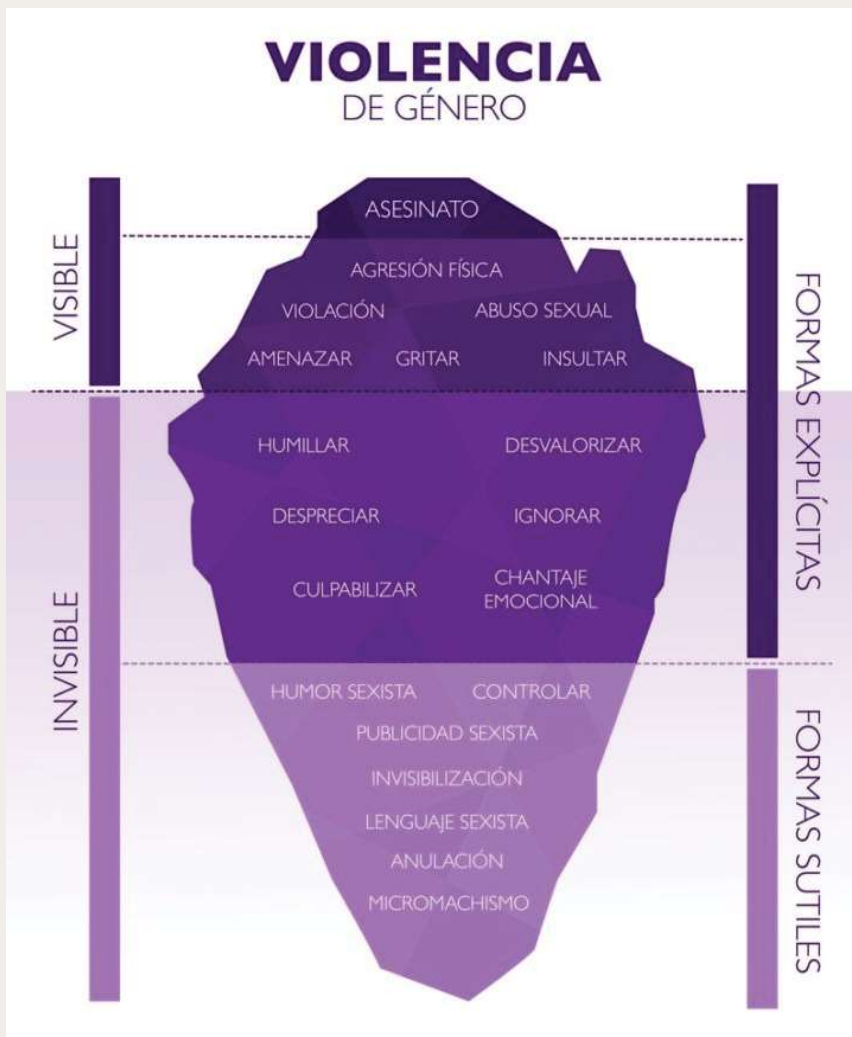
VIOLENCIA
DE GÉNERO

VISIBLE

INVISIBLE

ASESINATO

AGRESIÓN FÍSICA

VIOLACIÓN ABUSO SEXUAL

AMENAZAR GRITAR INSULTAR

HUMILLAR DESVALORIZAR

DESPRECIAR IGNORAR

CULPABILIZAR CHANTAJE EMOCIONAL

HUMOR SEXISTA CONTROLAR

PUBLICIDAD SEXISTA

INVISIBILIZACIÓN

LENGUAJE SEXISTA

ANULACIÓN

MICROMACHISMO

FORMAS EXPLÍCITAS

FORMAS SUTILES